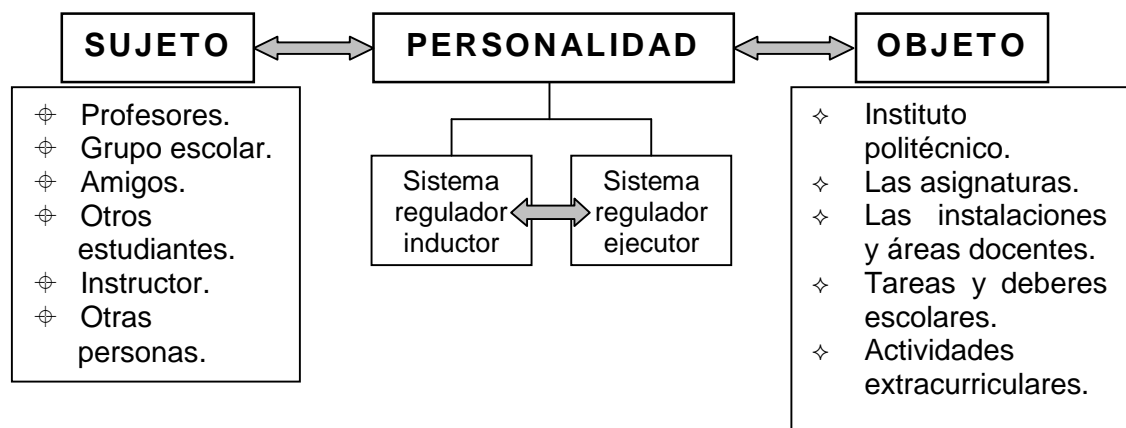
SUJETO

PERSONALIDAD

OBJETO

- Profesores.
- Grupo escolar.
- Amigos.
- Otros estudiantes.
- Instructor.
- Otras personas.

Sistema regulador inductor

Sistema regulador ejecutor

- Instituto politécnico.
- Las asignaturas.
- Las instalaciones y áreas docentes.
- Tareas y deberes escolares.
- Actividades extracurriculares.